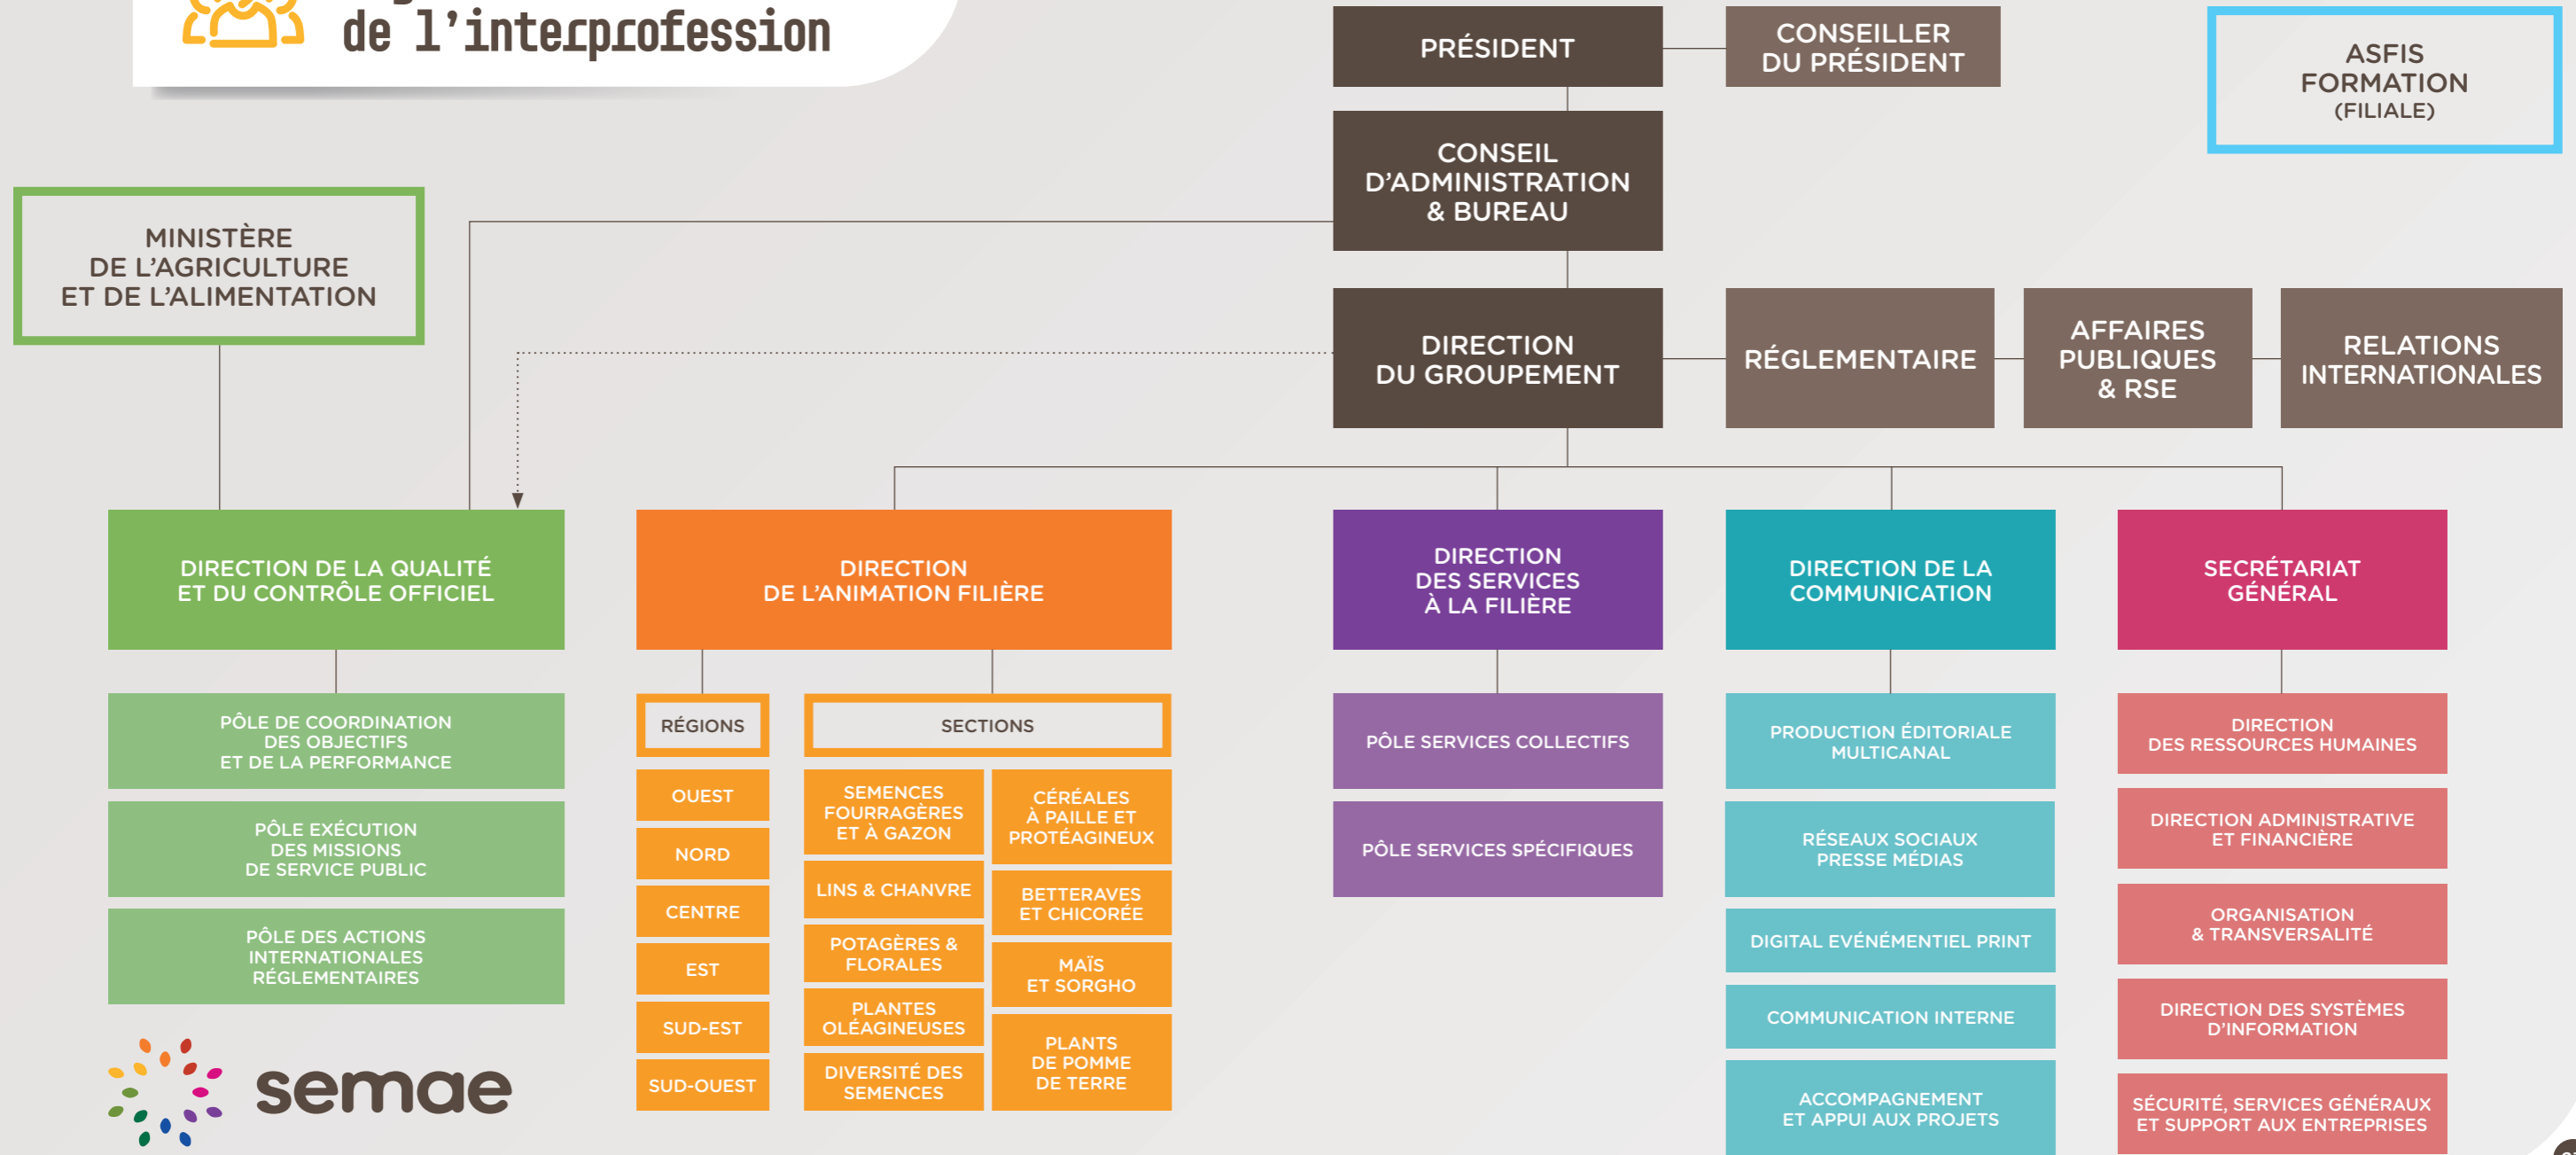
de l'interprofession

PRÉSIDENT

CONSEILLER DU PRÉSIDENT

ASFIS FORMATION (FILIALE)

CONSEIL D'ADMINISTRATION & BUREAU

MINISTÈRE DE L'AGRICULTURE ET DE L'ALIMENTATION

DIRECTION DU GROUPEMENT

RÉGLEMENTAIRE

AFFAIRES PUBLIQUES & RSE

RELATIONS INTERNATIONALES

DIRECTION DE LA QUALITÉ ET DU CONTRÔLE OFFICIEL

PÔLE DE COORDINATION DES OBJECTIFS ET DE LA PERFORMANCE

PÔLE EXÉCUTION DES MISSIONS DE SERVICE PUBLIC

PÔLE DES ACTIONS INTERNATIONALES RÉGLEMENTAIRES

DIRECTION DE L'ANIMATION FILIÈRE

RÉGIONS

OUEST

NORD

CENTRE

EST

SUD-EST

SUD-OUEST

SECTIONS

SEMENCES FOURRAGÈRES ET À GAZON

CÉRÉALES À PAILLE ET PROTÉAGINEUX

LINS & CHANVRE

BETTERAVES ET CHICORÉE

POTAGÈRES & FLORALES

MAÏS ET SORGHO

PLANTES OLÉAGINEUSES

PLANTS DE POMME DE TERRE

DIVERSITÉ DES SEMENCES

DIRECTION DES SERVICES À LA FILIÈRE

PÔLE SERVICES COLLECTIFS

PÔLE SERVICES SPÉCIFIQUES

DIRECTION DE LA COMMUNICATION

PRODUCTION ÉDITORIALE MULTICANAL

RÉSEAUX SOCIAUX PRESSE MÉDIAS

DIGITAL EVÉNÉMENTIEL PRINT

COMMUNICATION INTERNE

ACCOMPAGNEMENT ET APPUI AUX PROJETS

SECRÉTARIAT GÉNÉRAL

DIRECTION DES RESSOURCES HUMAINES

DIRECTION ADMINISTRATIVE ET FINANCIÈRE

ORGANISATION & TRANSVERSALITÉ

DIRECTION DES SYSTÈMES D'INFORMATION

SÉCURITÉ, SERVICES GÉNÉRAUX ET SUPPORT AUX ENTREPRISES

semae